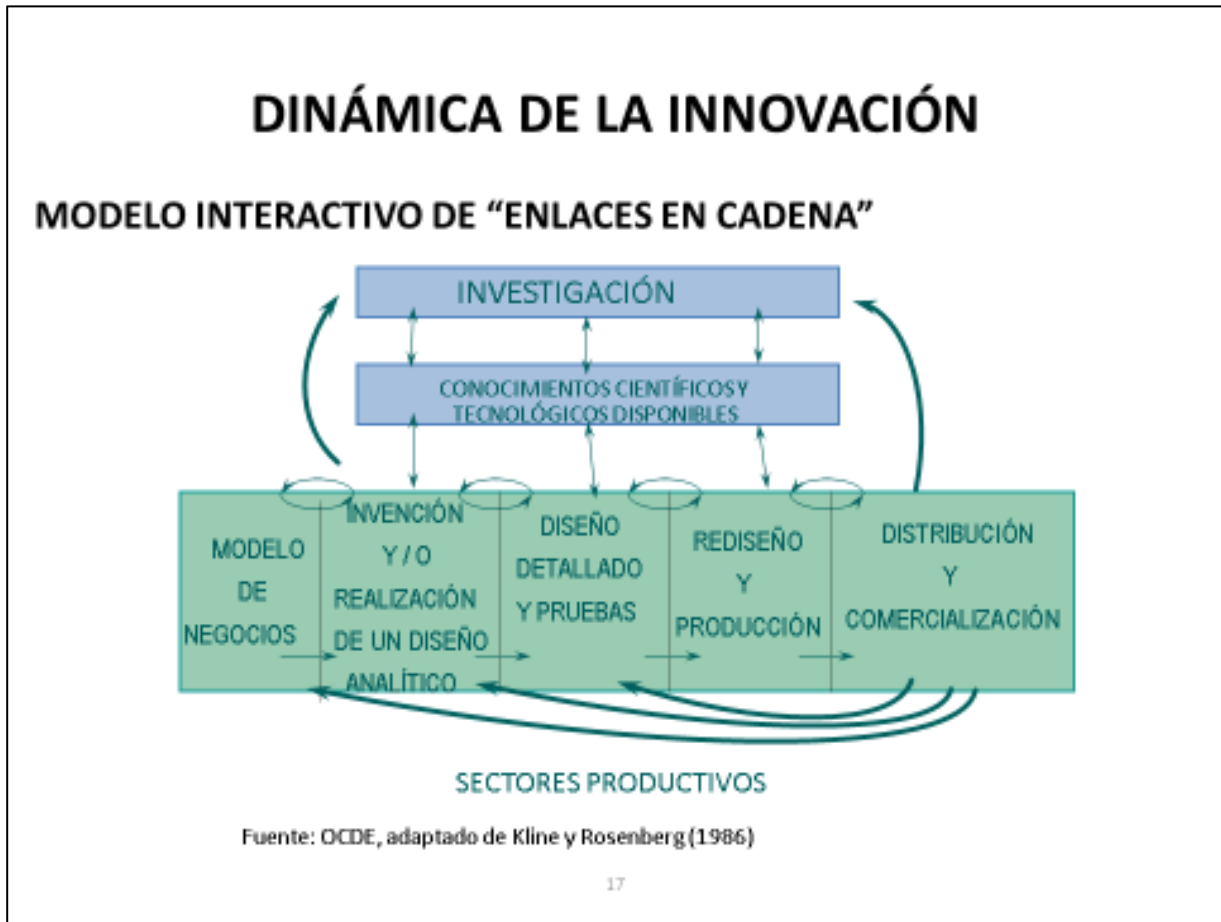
DINÁMICA DE LA INNOVACIÓN

MODELO INTERACTIVO DE "ENLACES EN CADENA"

INVESTIGACIÓN

CONOCIMIENTOS CIENTÍFICOS Y TECNOLÓGICOS DISPONIBLES

MODELO DE NEGOCIOS

INVENCIÓN Y / O REALIZACIÓN DE UN DISEÑO ANALÍTICO

DISEÑO DETALLADO Y PRUEBAS

REDISEÑO Y PRODUCCIÓN

DISTRIBUCIÓN Y COMERCIALIZACIÓN

SECTORES PRODUCTIVOS

Fuente: OCDE, adaptado de Kline y Rosenberg (1986)

17